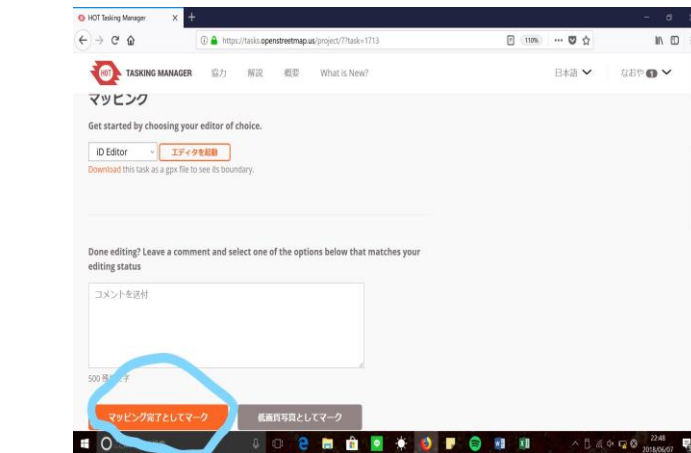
HOT Tasking Manager

https://tasks.openstreetmap.us/project/7?task=1713

110%

TASKING MANAGER 協力 解説 概要 What is New?

日本語 なおや 1

マッピング

Get started by choosing your editor of choice.

iD Editor エディタを起動

Download this task as a gpx file to see its boundary.

Done editing? Leave a comment and select one of the options below that matches your editing status

コメントを送付

500 残り文字

マッピング完了としてマーク 低画質写真としてマーク

22:48
2018/06/07